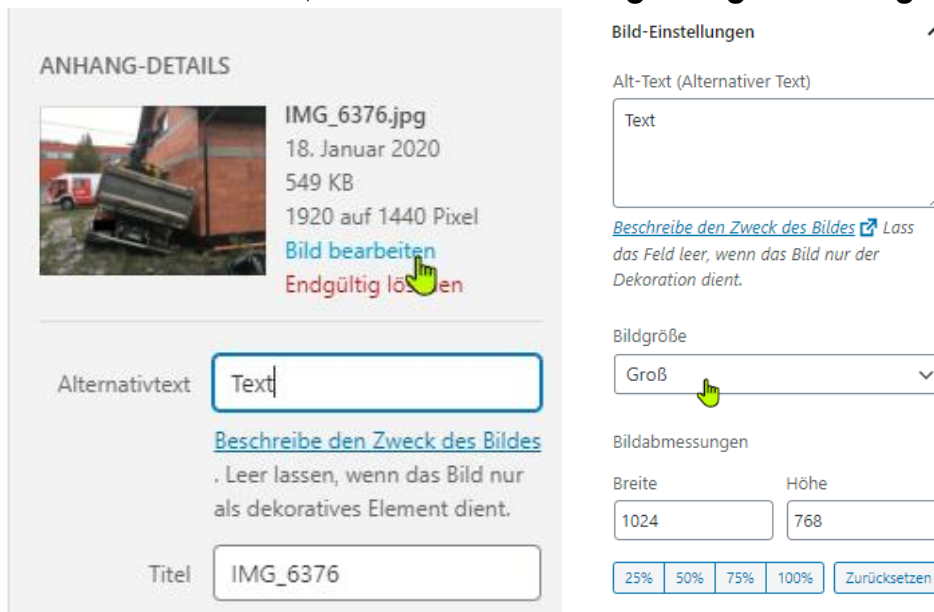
ANHANG-DETAILS

IMG_6376.jpg
18. Januar 2020
549 KB
1920 auf 1440 Pixel
Bild bearbeiten
Endgültig lö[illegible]en

Alternativtext Text

Beschreibe den Zweck des Bildes. Leer lassen, wenn das Bild nur als dekoratives Element dient.

Titel IMG_6376

Bild-Einstellungen

Alt-Text (Alternativer Text)

Text

Beschreibe den Zweck des Bildes Lass das Feld leer, wenn das Bild nur der Dekoration dient.

Bildgröße

Groß

Bildabmessungen

Breite 1024
Höhe 768

25% 50% 75% 100% Zurücksetzen